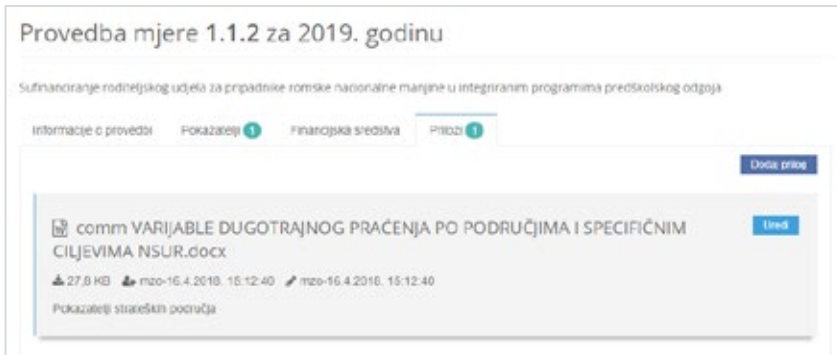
Provedba mjere 1.1.2 za 2019. godinu

Sufinanciranje roditeljskog udjela za pripadnike romske nacionalne manjine u integriranim programima predškolskog odgoja

Informacije o provedbi Pokazatelji 1 Financijska sredstva Prilozi 1

Dodaj prilog

comm VARIJABLE DUGOTRAJNOG PRAĆENJA PO PODRUČJIMA I SPECIFIČNIM CILJEVIMA NSUR.docx

Uredi

27,8 KB mzo-16.4.2018. 15:12:40 mzo-16.4.2018. 15:12:40

Pokazatelji strateških područja